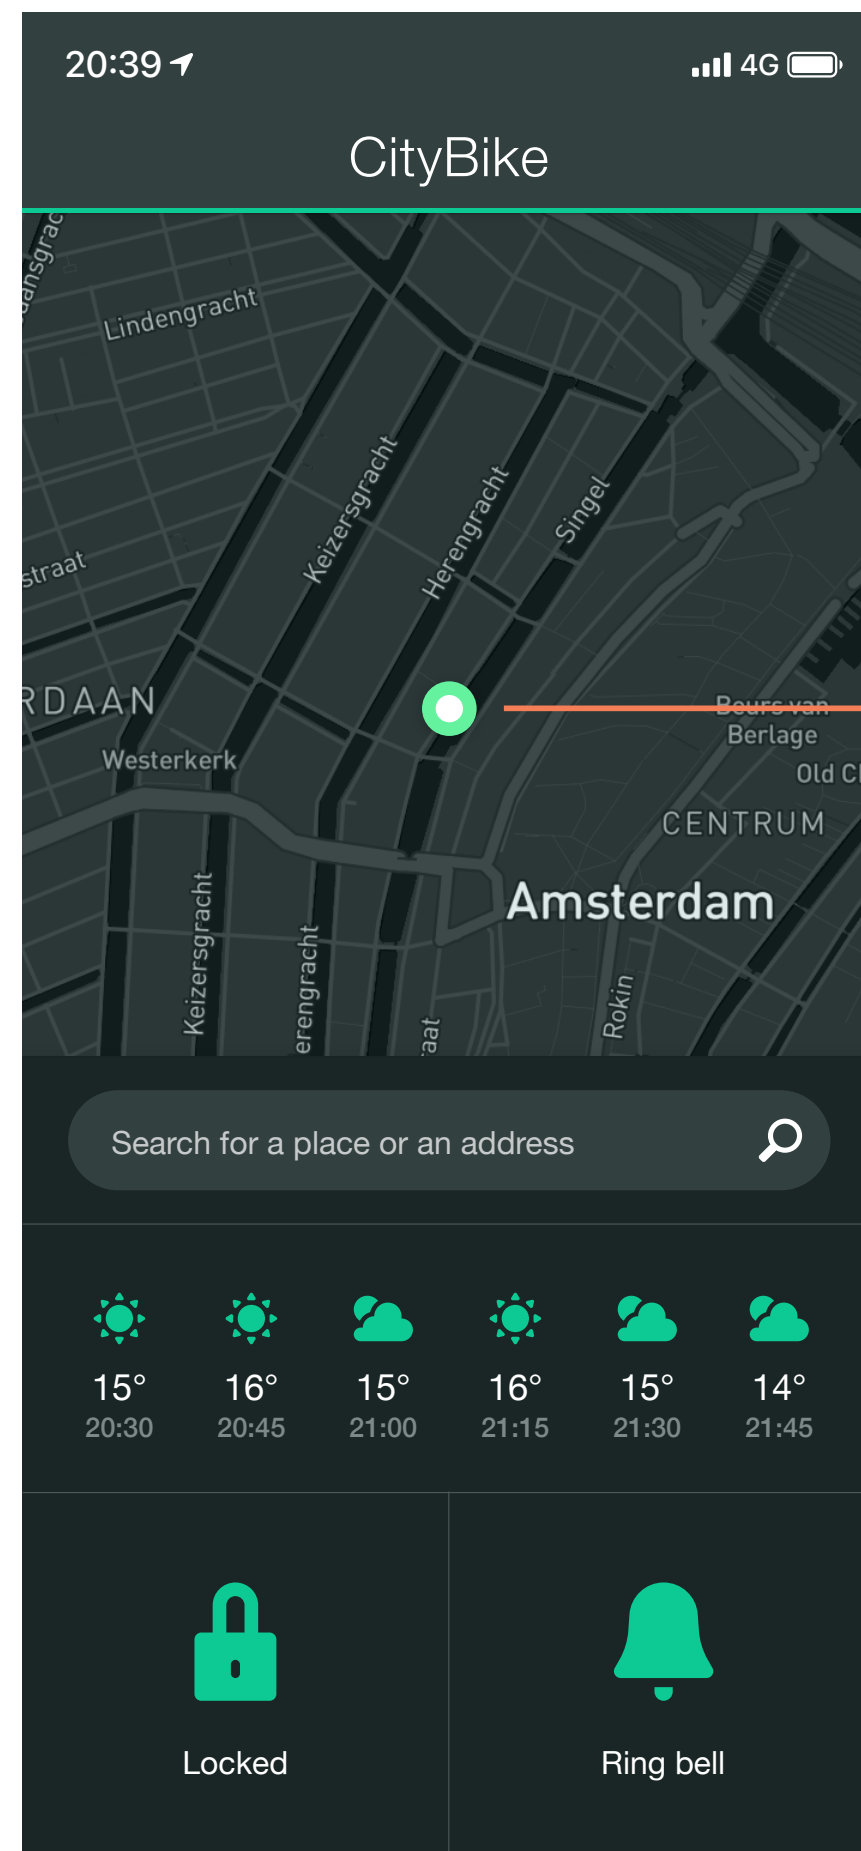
20:39

4G

CityBike

ansgrac

Lindengracht

straat

RDAAN

Westerkerk

Keizersgracht

Herengracht

Singel

Beurs van Berlage

Old Cl

CENTRUM

Amsterdam

Keizersgracht

erengracht

aat

Rokin

Search for a place or an address

15°
20:30

16°
20:45

15°
21:00

16°
21:15

15°
21:30

14°
21:45

Locked

Ring bell